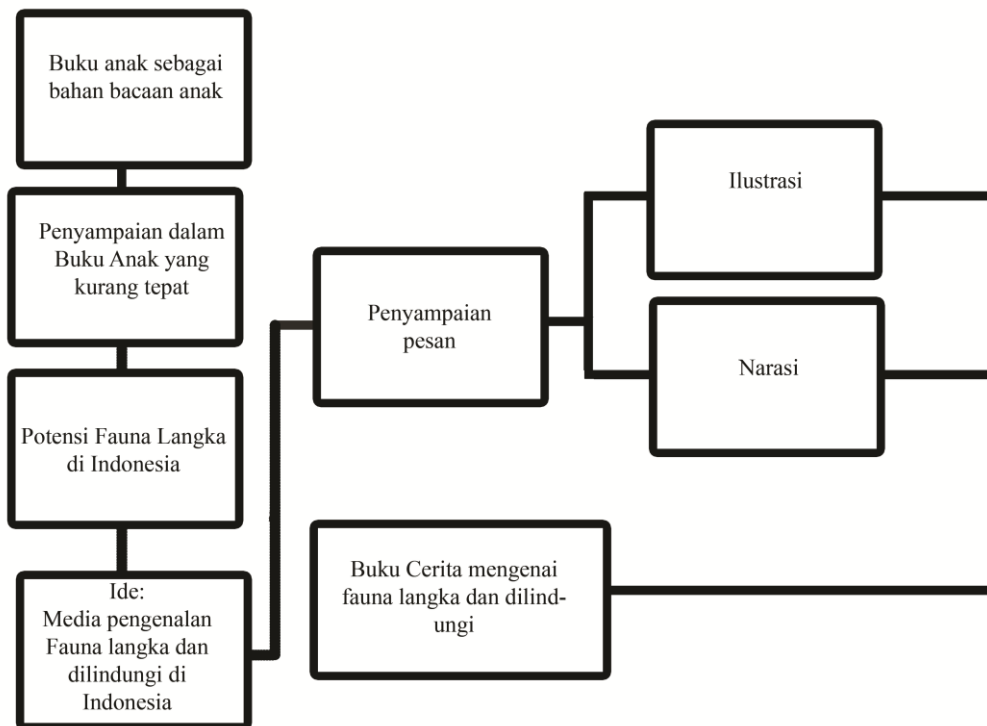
Buku anak sebagai bahan bacaan anak

Penyampaian dalam Buku Anak yang kurang tepat

Potensi Fauna Langka di Indonesia

Ide:
Media pengenalan Fauna langka dan dilindungi di Indonesia

Penyampaian pesan

Ilustrasi

Narasi

Buku Cerita mengenai fauna langka dan dilindungi